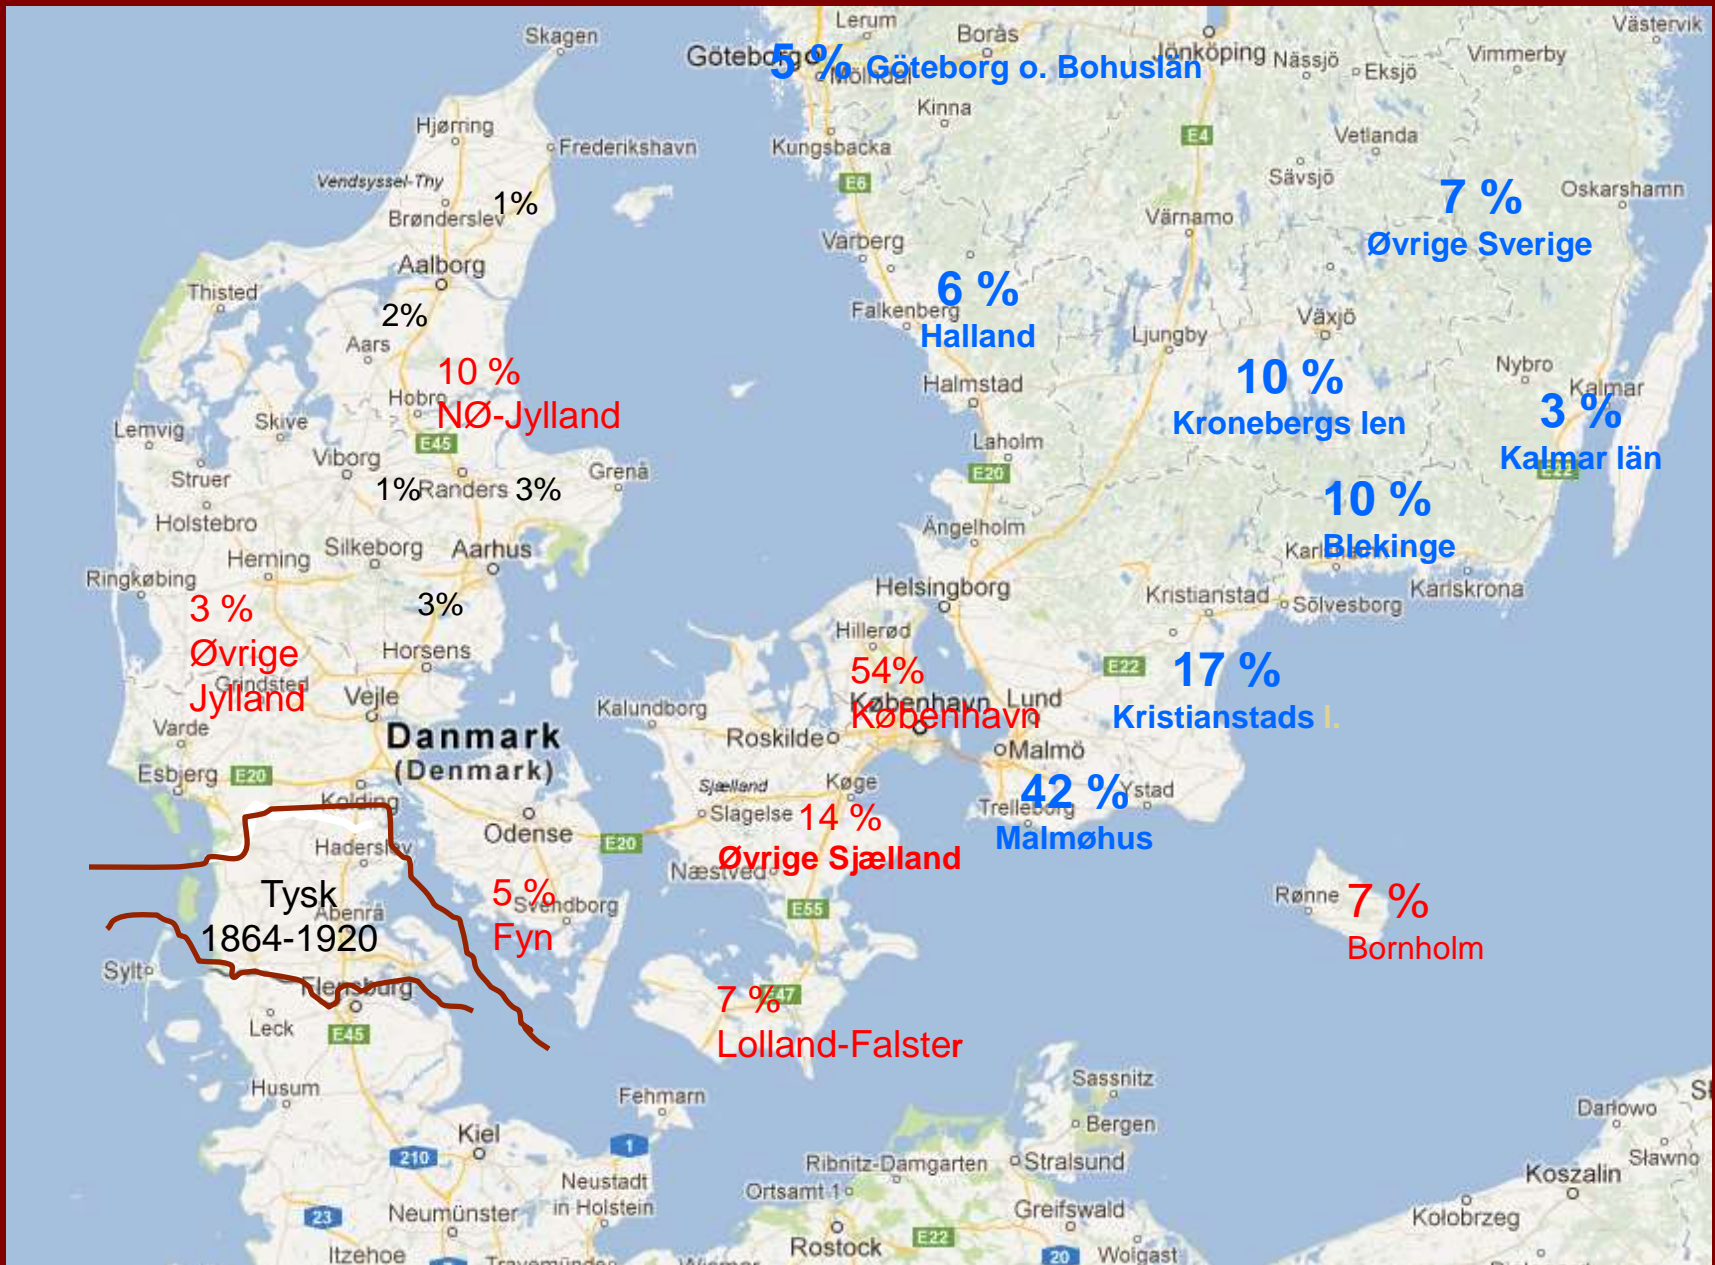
Skagen
Lerum
Borås
Göteborg
5 % Göteborg o. Bohuslän
Mölndal
Jönköping
Nässjö
Eksjö
Vimmerby
Västervik
Hjørring
Frederikshavn
Kungsbacka
Kinna
E4
Vetlanda
E6
Sävsjö
Vendsyssel-Thy
Brønderslev
1%
Värnamo
7 %
Øvrige Sverige
Oskarshamn
Aalborg
Varberg
Thisted
6 %
Halland
Falkenberg
2%
Aars
Ljungby
Växjö
10 %
NØ-Jylland
Hobro
Halmstad
10 %
Kronebergs len
Nybro
Kalmar
3 %
Kalmar län
Lemvig
Skive
E45
Laholm
Viborg
Struer
1%
Randers
3%
Grenå
E20
Holstebro
10 %
Blekinge
Ängelholm
Herning
Silkeborg
Aarhus
Karlshamn
Ringkøbing
Helsingborg
Kristianstad
Sölvesborg
Karlskrona
3 %
Øvrige Jylland
3%
Hillerød
Horsens
Grindsted
E22
17 %
Kristianstads l.
54%
København
Lund
Vejle
Kalundborg
Varde
Danmark
(Denmark)
Roskilde
Malmö
Esbjerg
E20
Sjælland
Køge
42 %
Malmøhus
Ystad
Kolding
Slagelse
14 %
Øvrige Sjælland
Trelleborg
Odense
Haderslev
E20
Næstved
Tysk
1864-1920
Aabenraa
5 %
Fyn
Svendborg
E55
Rønne
7 %
Bornholm
Sylt
Flensburg
7 %
Lolland-Falster
E47
Leck
E45
Husum
Fehmarn
Sassnitz
Bergen
Darłowo
Kiel
210
1
Ribnitz-Damgarten
Stralsund
Sławno
Koszalin
Neustadt in Holstein
Ortsamt
Greifswald
23
Neumünster
Kołobrzeg
Rostock
E22
Itzehoe
20
Wolgast